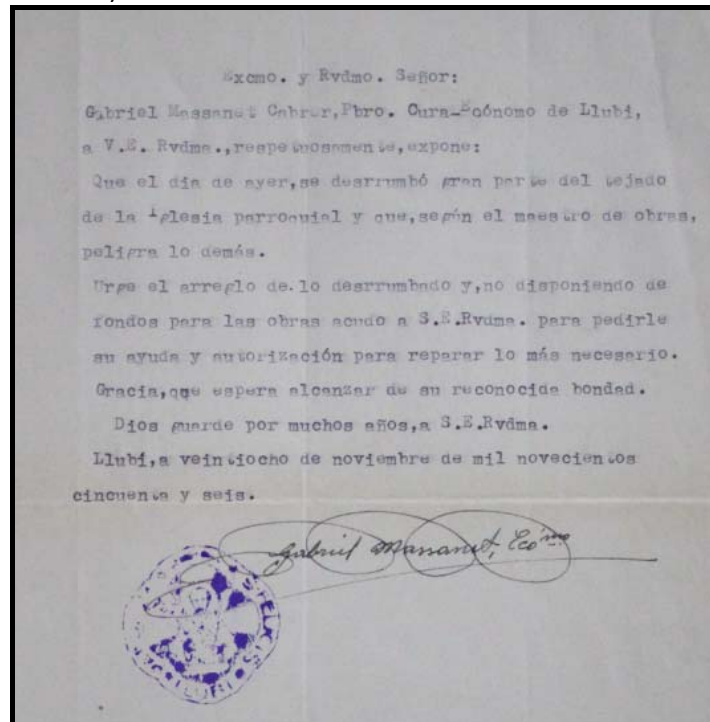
Excmo. y Rvdmo. Señor:

Gabriel Massanet Cabrer, Pbro. Cura-Ecónomo de Llubi, a V.E. Rvdma., respetuosamente, expone:

Que el dia de ayer, se desrrumbó gran parte del tejado de la Iglesia parroquial y que, según el maestro de obras, peligra lo demás.

Urge el arreglo de lo desrrumbado y, no disponiendo de fondos para las obras acudo a S.E.Rvdma. para pedirle su ayuda y autorización para reparar lo más necesario.

Gracia, que espera alcanzar de su reconocida bondad.

Dios guarde por muchos años, a S.E.Rvdma.

Llubi, a veintiocho de noviembre de mil novecientos cincuenta y seis.

Gabriel Massanet, Ecó^mo

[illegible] LLUBI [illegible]